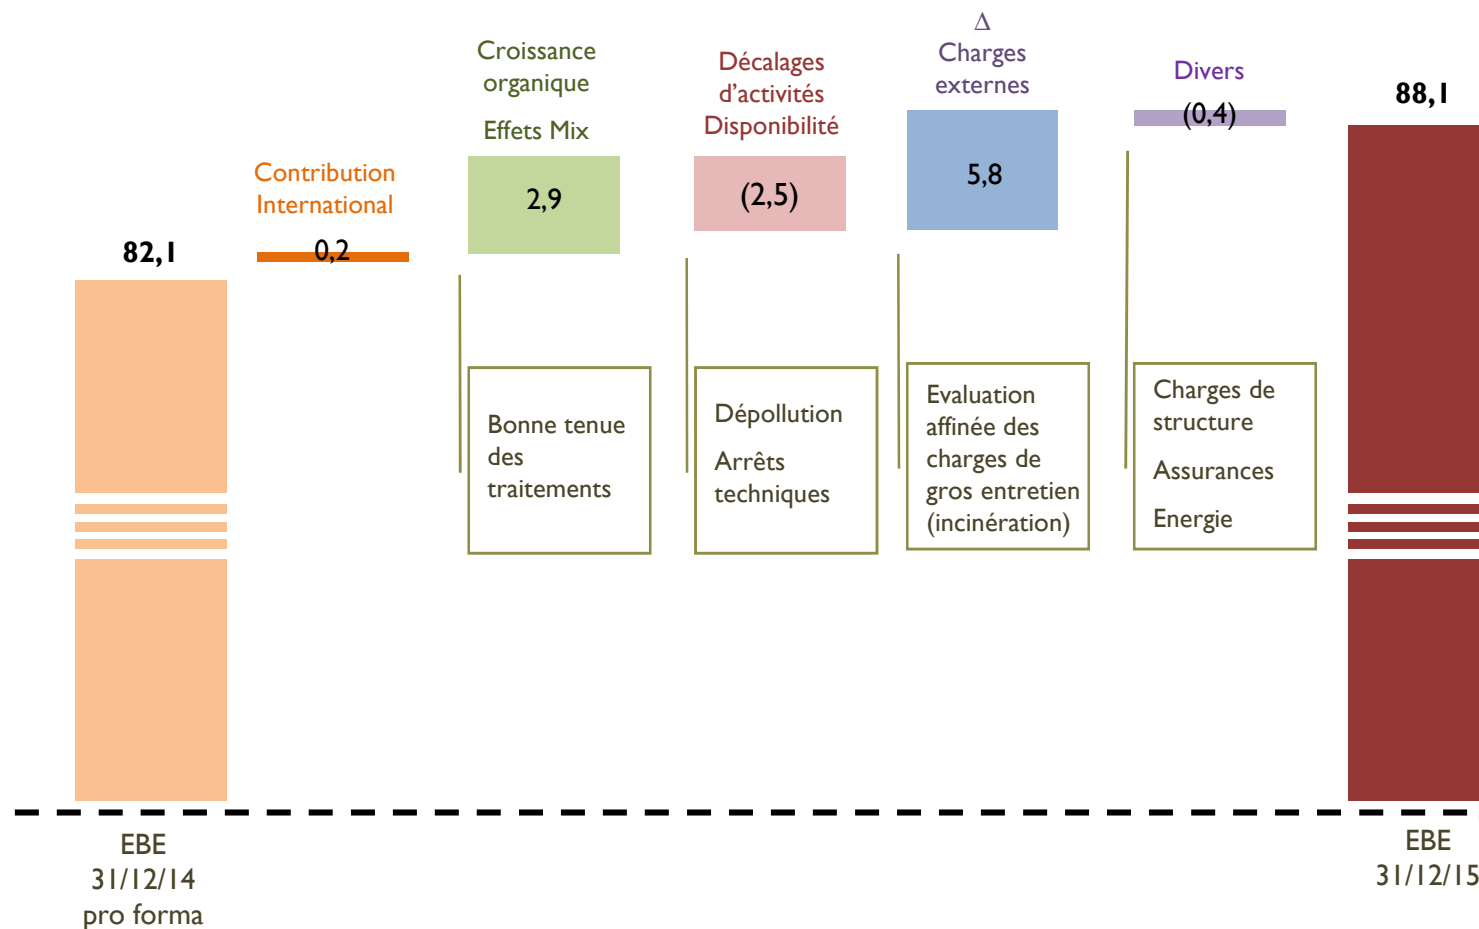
82,1

Contribution International

0,2

Croissance organique

Effets Mix

2,9

Décalages d'activités Disponibilité

(2,5)

Δ Charges externes

5,8

Divers

(0,4)

88,1

Bonne tenue des traitements

Dépollution

Arrêts techniques

Evaluation affinée des charges de gros entretien (incinération)

Charges de structure

Assurances

Energie

EBE 31/12/14 pro forma

EBE 31/12/15